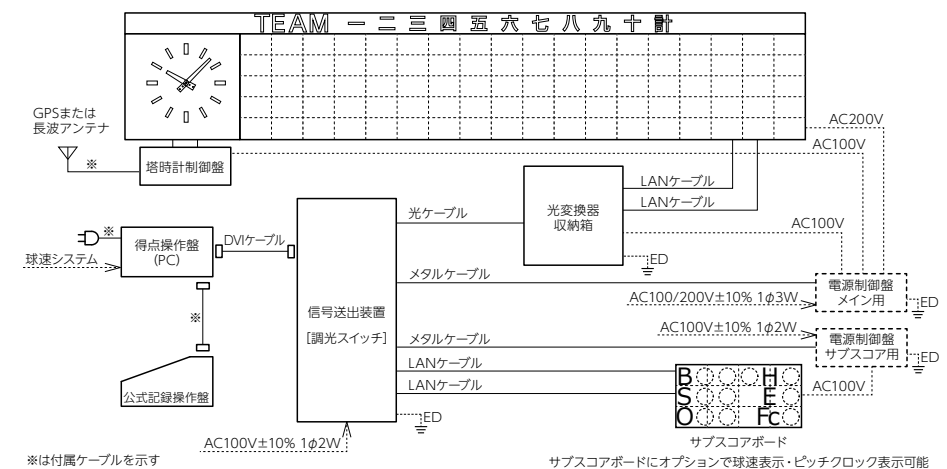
TEAM 一 二 三 四 五 六 七 八 九 十 計

GPSまたは
長波アンテナ

※

塔時計制御盤

AC200V

AC100V

LANケーブル

LANケーブル

光変換器
収納箱

光ケーブル

AC100V

ED

※

得点操作盤
(PC)

DVIケーブル

球速システム

信号送出装置

[調光スイッチ]

メタルケーブル

電源制御盤
メイン用

ED

AC100/200V±10% 1φ3W

※

AC100V±10% 1φ2W

メタルケーブル

電源制御盤
サブスコア用

ED

LANケーブル

LANケーブル

B H
S E
O Fc

AC100V

公式記録操作盤

ED

AC100V±10% 1φ2W

サブスコアボード

※は付属ケーブルを示す

サブスコアボードにオプションで球速表示・ピッチクロック表示可能